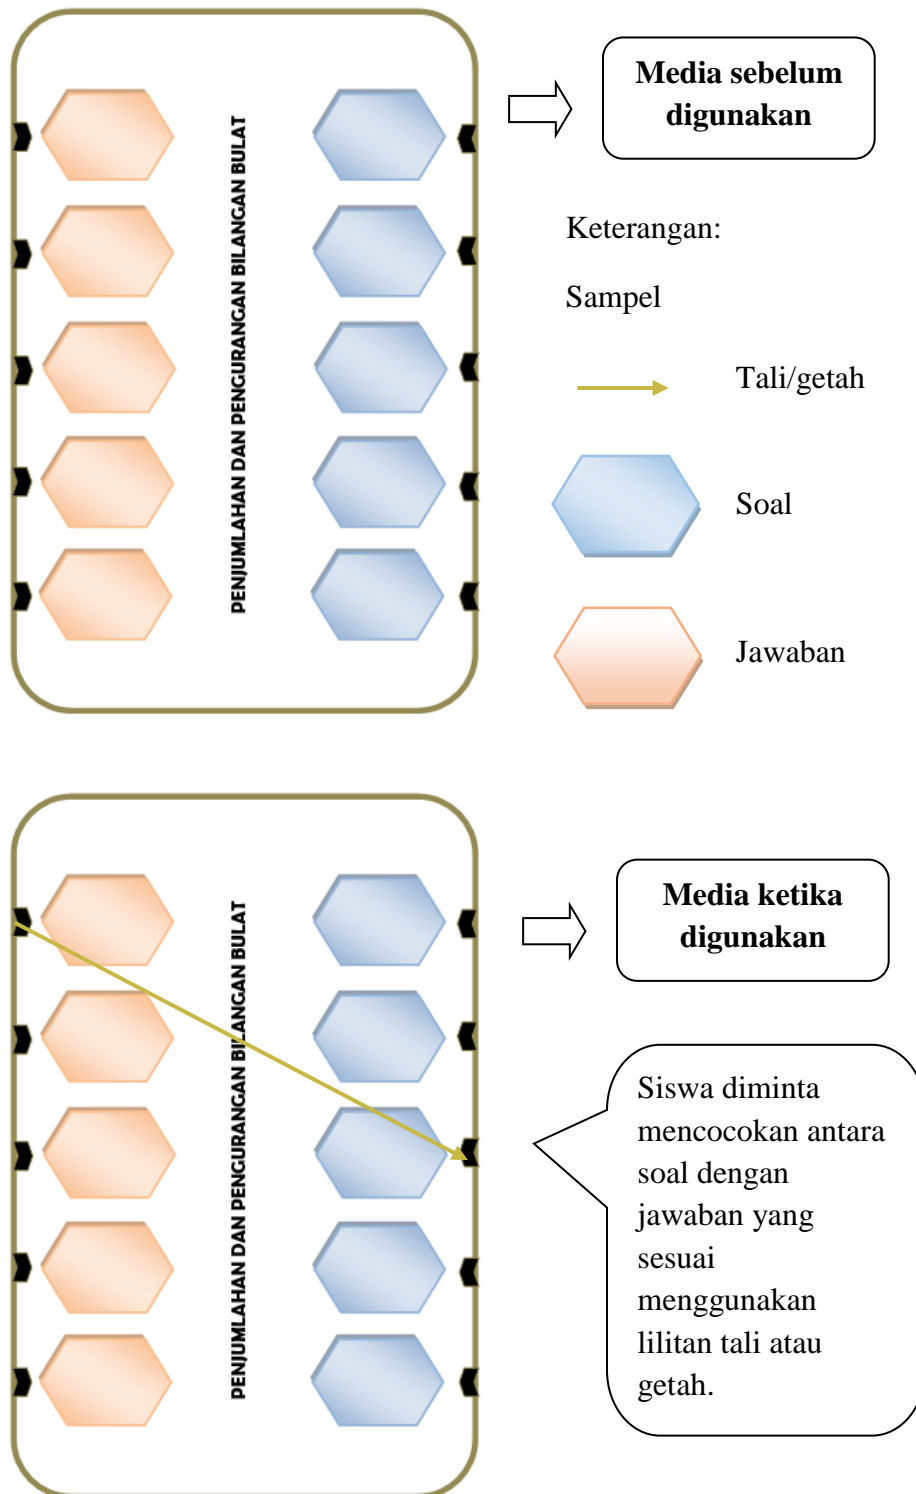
PENJUMLAHAN DAN PENGURANGAN BILANGAN BULAT

Media sebelum digunakan

Keterangan:

Sampel

Tali/getah

Soal

Jawaban

PENJUMLAHAN DAN PENGURANGAN BILANGAN BULAT

Media ketika digunakan

Siswa diminta mencocokan antara soal dengan jawaban yang sesuai menggunakan lilitan tali atau getah.